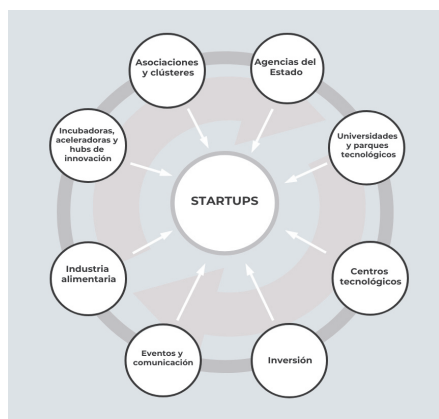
Asociaciones y clústeres

Agencias del Estado

Universidades y parques tecnológicos

Incubadoras, aceleradoras y hubs de innovación

STARTUPS

Industria alimentaria

Centros tecnológicos

Eventos y comunicación

Inversión